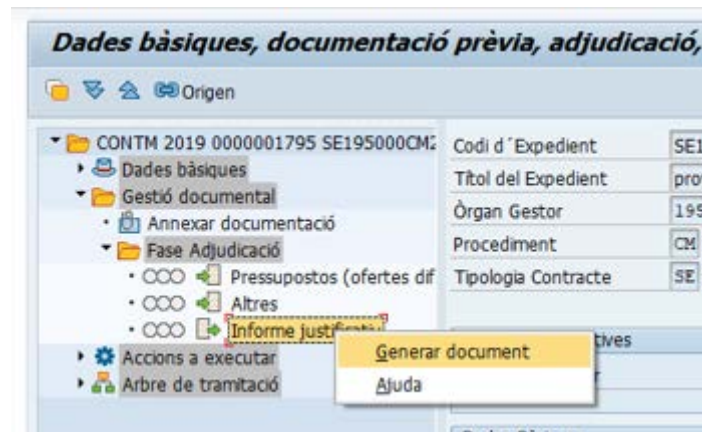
Dades bàsiques, documentació prèvia, adjudicació,

Origen

CONTM 2019 0000001795 SE195000CM2
Dades bàsiques
Gestió documental
Annexar documentació
Fase Adjudicació
Pressupostos (ofertes dif
Altres
Informe justificati
Accions a executar
Arbre de tramitació

Generar document
Ajuda

Codi d´Expedient
SE1
Títol del Expedient
pro
Òrgan Gestor
195
Procediment
CM
Tipologia Contracte
SE
tives